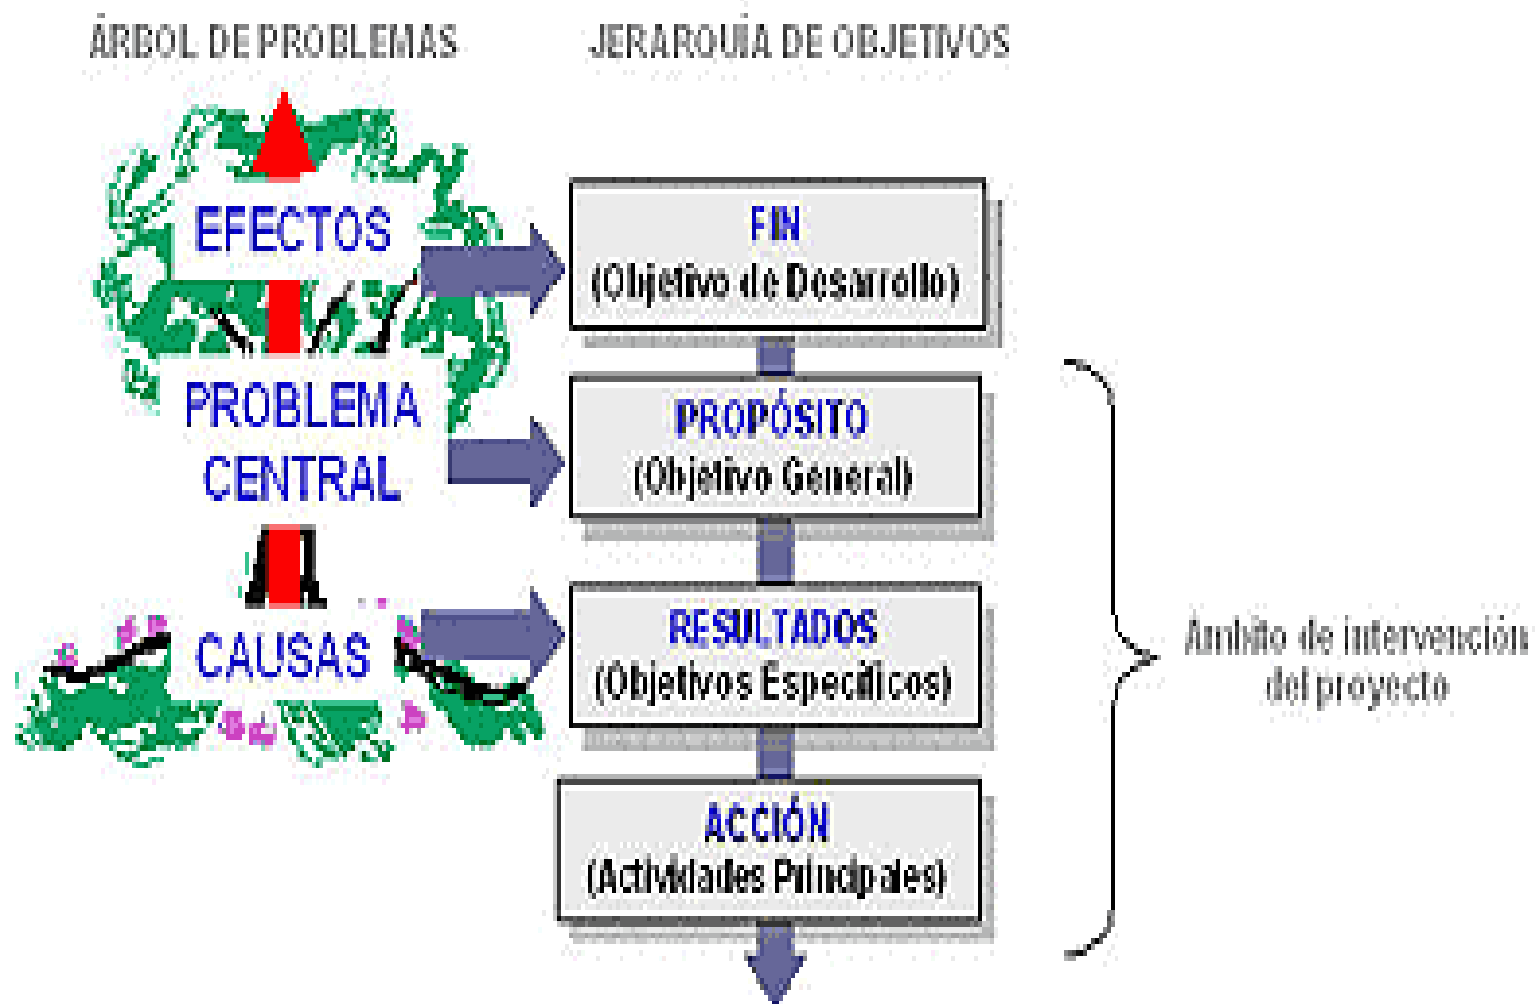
ÁRBOL DE PROBLEMAS

JERARQUÍA DE OBJETIVOS

EFECTOS

PROBLEMA CENTRAL

CAUSAS

FIN
(Objetivo de Desarrollo)

PROPÓSITO
(Objetivo General)

RESULTADOS
(Objetivos Específicos)

ACCIÓN
(Actividades Principales)

Ámbito de intervención del proyecto